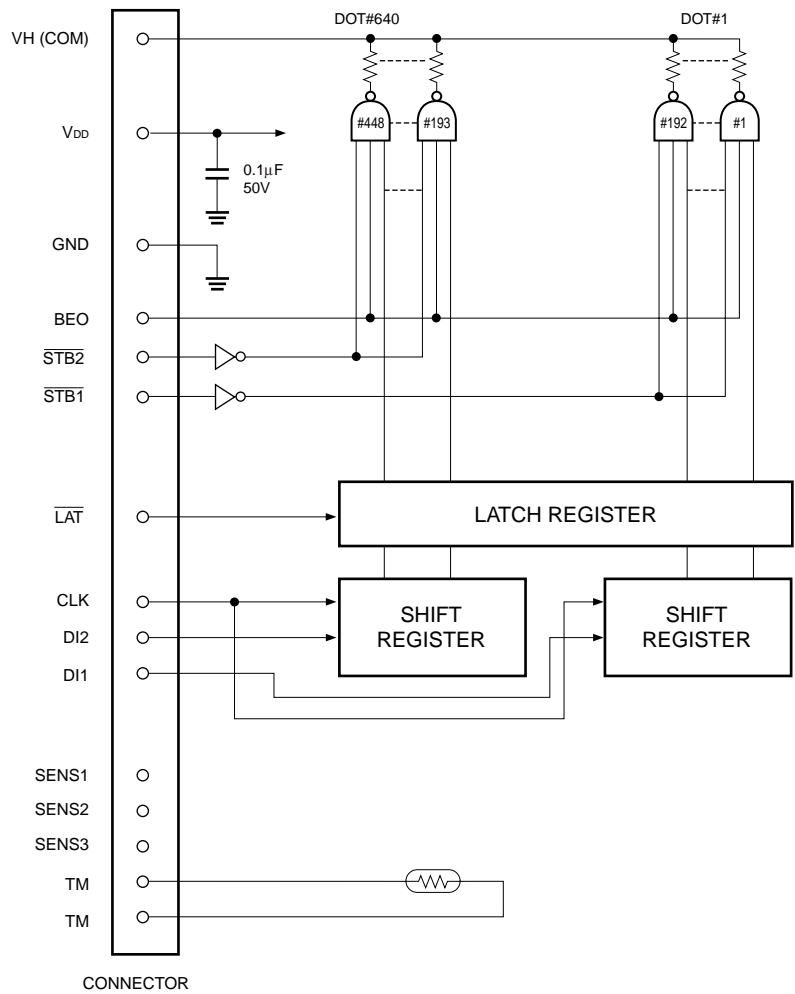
DOT#640

DOT#1

VH (COM)

$V_{DD}$

0.1μF
50V

GND

BEO

$\overline{STB2}$

$\overline{STB1}$

$\overline{LAT}$

CLK

DI2

DI1

SENS1

SENS2

SENS3

TM

TM

CONNECTOR

#448

#193

#192

#1

LATCH REGISTER

SHIFT REGISTER

SHIFT REGISTER